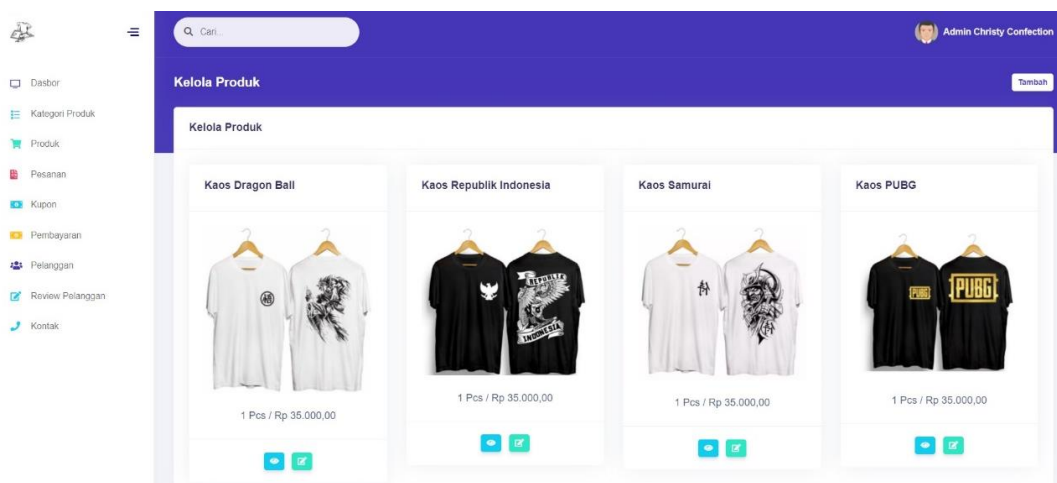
Cari...

Admin Christy Confection

Dasbor
Kategori Produk
Produk
Pesanan
Kupon
Pembayaran
Pelanggan
Review Pelanggan
Kontak

Kelola Produk

Tambah

Kelola Produk

Kaos Dragon Ball

1 Pcs / Rp 35.000,00

Kaos Republik Indonesia

REPUBLIK INDONESIA

1 Pcs / Rp 35.000,00

Kaos Samurai

1 Pcs / Rp 35.000,00

Kaos PUBG

PUBG PUBG

1 Pcs / Rp 35.000,00